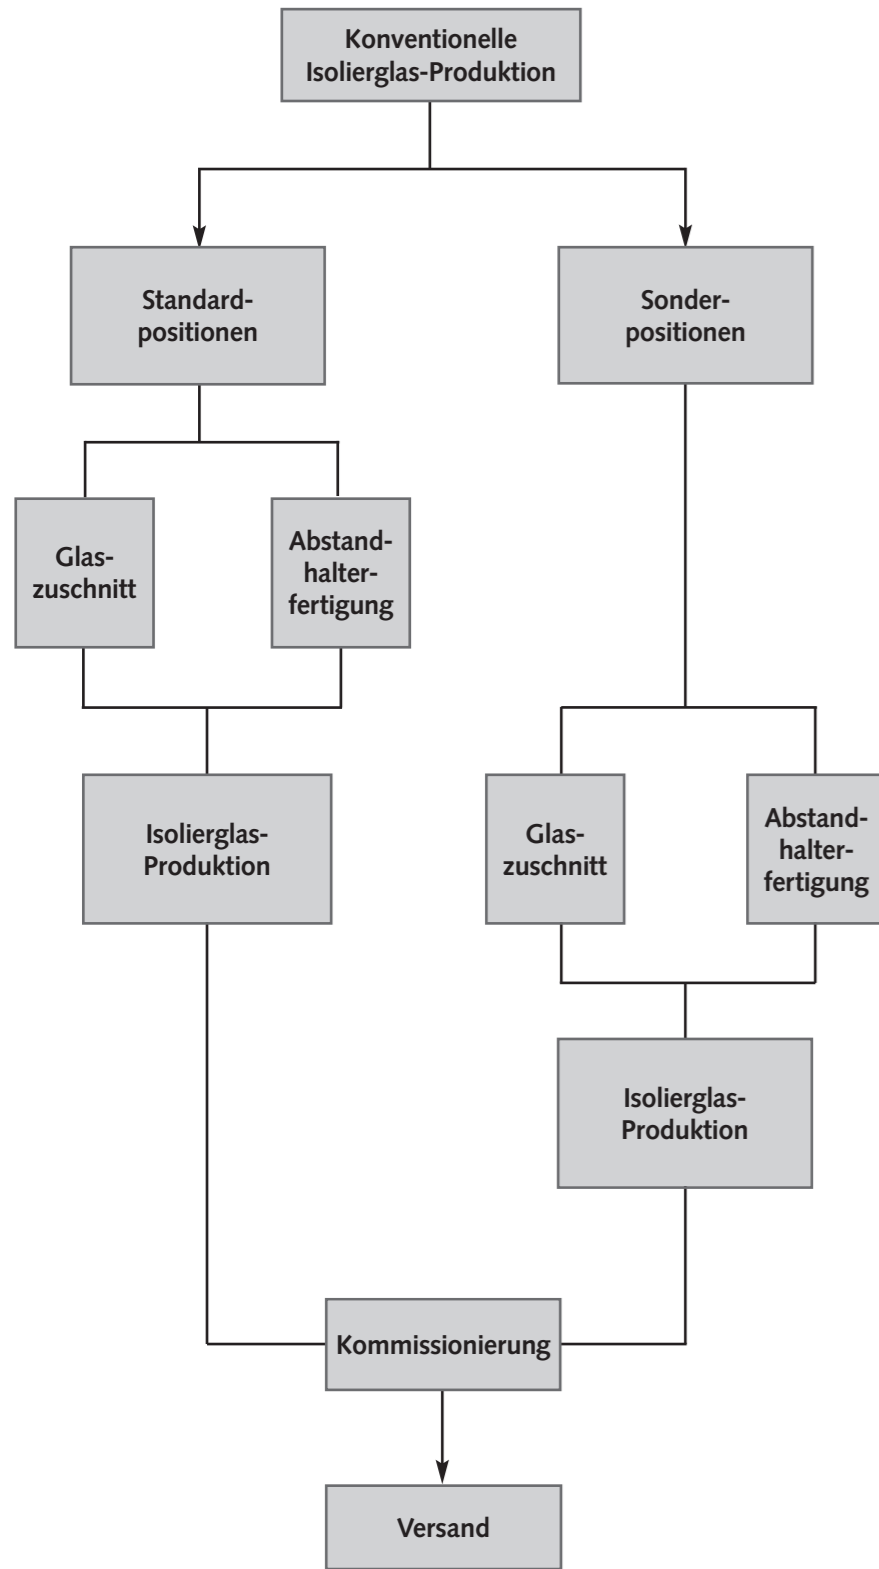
Konventionelle Isolierglas-Produktion

Standardpositionen

Sonderpositionen

Glaszuschnitt

Abstandhalterfertigung

Isolierglas-Produktion

Glaszuschnitt

Abstandhalterfertigung

Isolierglas-Produktion

Kommissionierung

Versand